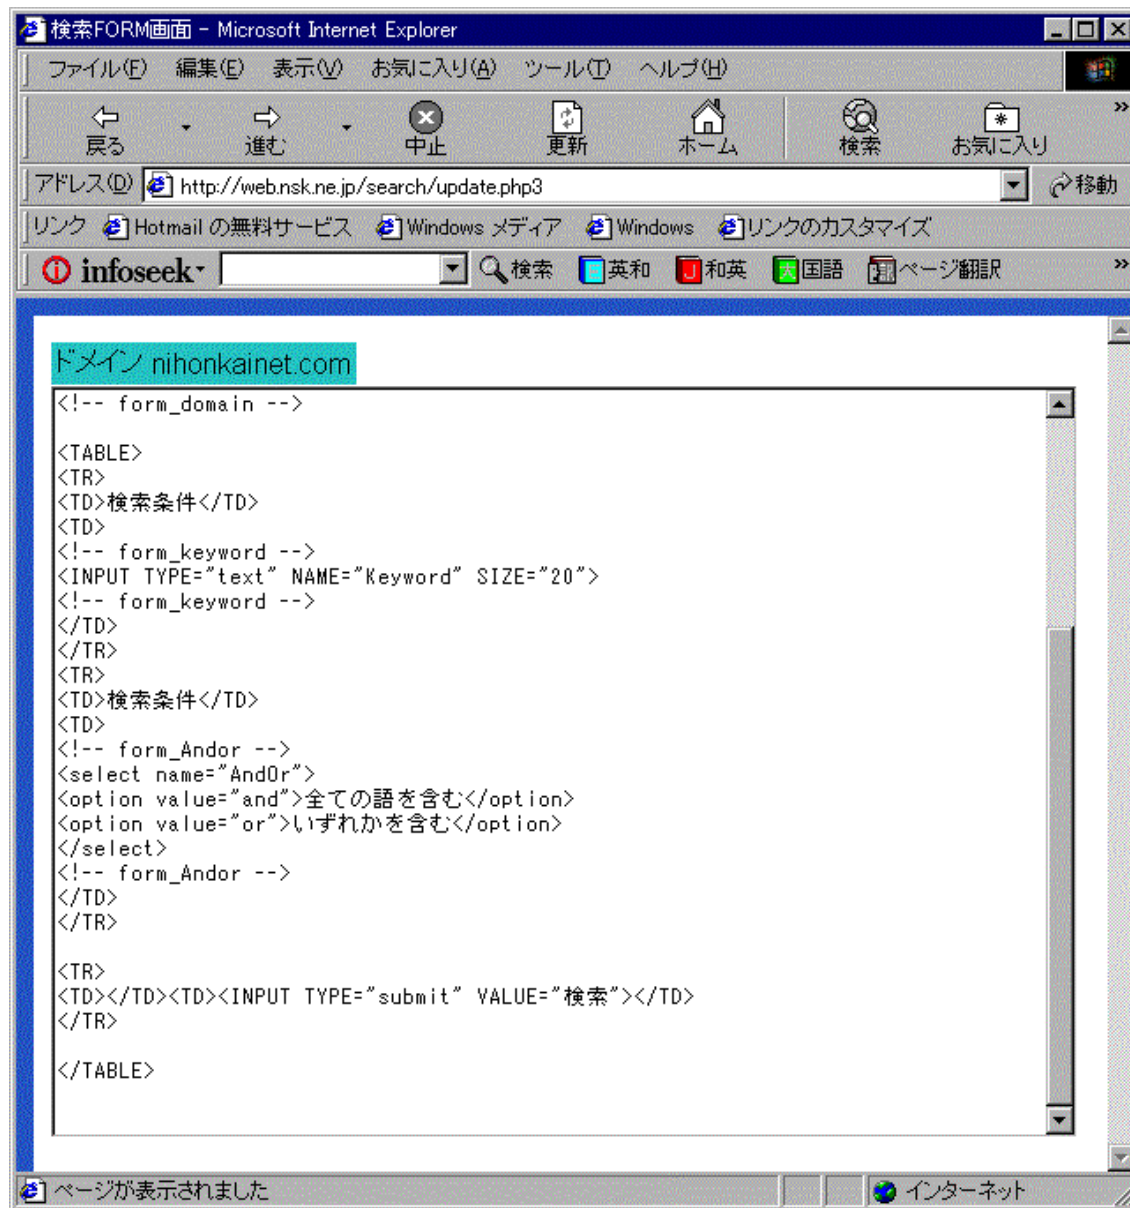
検索FORM画面 - Microsoft Internet Explorer

ファイル(F) 編集(E) 表示(V) お気に入り(A) ツール(T) ヘルプ(H)

戻る 進む 中止 更新 ホーム 検索 お気に入り

アドレス(D) http://web.nsk.ne.jp/search/update.php3 移動

リンク Hotmail の無料サービス Windows メディア Windows リンクのカスタマイズ

infoseek 検索 英和 和英 国語 ページ翻訳

ドメイン nihonkainet.com

<!-- form_domain -->

<TABLE>
<TR>
<TD>検索条件</TD>
<TD>
<!-- form_keyword -->
<INPUT TYPE="text" NAME="Keyword" SIZE="20">
<!-- form_keyword -->
</TD>
</TR>
<TR>
<TD>検索条件</TD>
<TD>
<!-- form_Andor -->
<select name="AndOr">
<option value="and">全ての語を含む</option>
<option value="or">いずれかを含む</option>
</select>
<!-- form_Andor -->
</TD>
</TR>

<TR>
<TD></TD><TD><INPUT TYPE="submit" VALUE="検索"></TD>
</TR>

</TABLE>

ページが表示されました インターネット